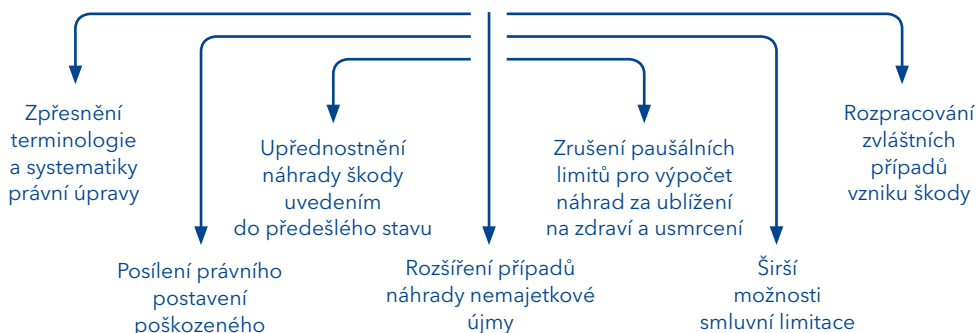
Zpřesnění terminologie a systematiky právní úpravy

Upřednostnění náhrady škody uvedením do předešlého stavu

Zrušení paušálních limitů pro výpočet náhrad za ublížení na zdraví a usmrcení

Rozpracování zvláštních případů vzniku škody

Posílení právního postavení poškozeného

Rozšíření případů náhrady nemajetkové újmy

Širší možnosti smluvní limitace